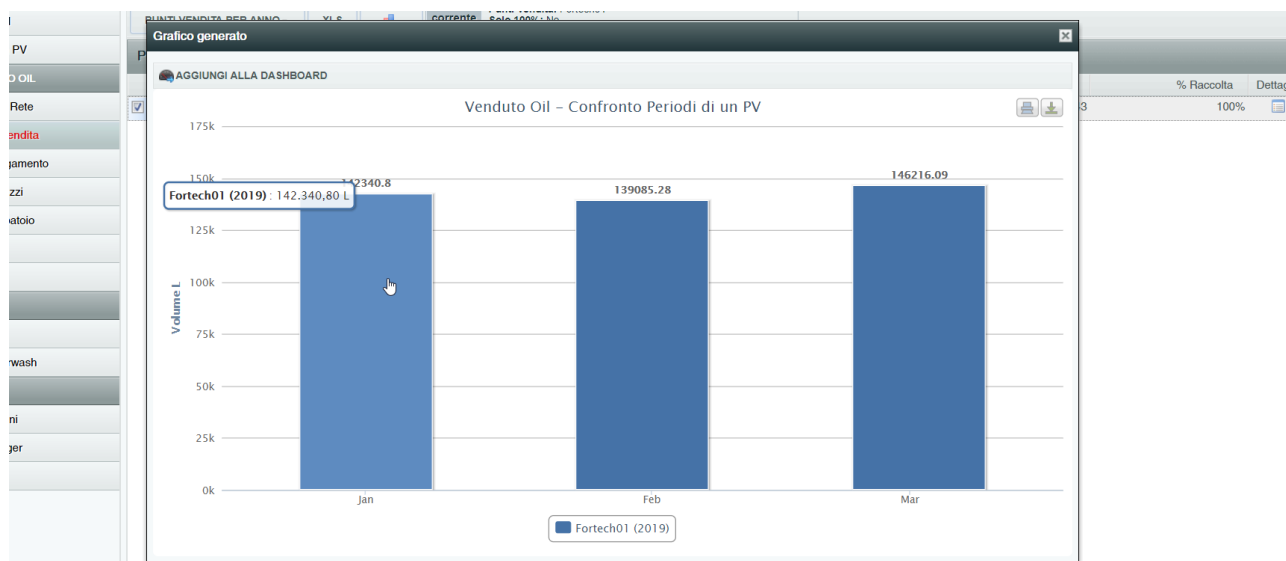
PV
O OIL
Rete
endita
gamento
zzi
atoio
rwash
ni
ger

PUNTI VENDITA PER ANNO
XLS
corrente
Solo 100%: No

P
% Raccolta
Detta
3
100%

Grafico generato
AGGIUNGI ALLA DASHBOARD

Venduto Oil – Confronto Periodi di un PV

175k
150k
125k
100k
75k
50k
25k
0k

Volume L

142340.8
139085.28
146216.09

Fortech01 (2019) : 142.340,80 L

Jan
Feb
Mar

Fortech01 (2019)